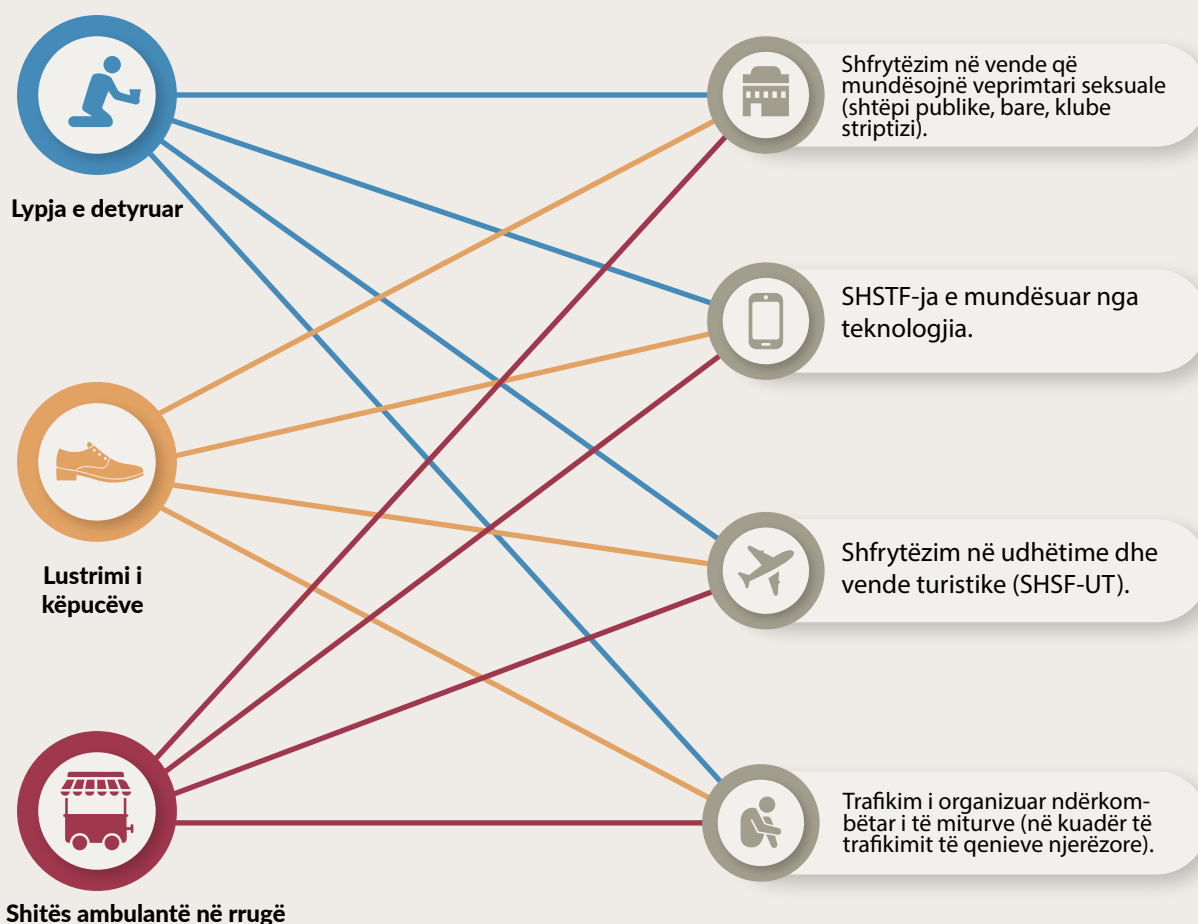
Lypja e detyruar

Lustrimi i këpucëve

Shitës ambulantë në rrugë

Shfrytëzim në vende që mundësojnë veprimtari seksuale (shtëpi publike, bare, klube striptizi).

SHSTF-ja e mundësuar nga teknologjia.

Shfrytëzim në udhëtime dhe vende turistike (SHSF-UT).

Trafikim i organizuar ndërkombëtar i të miturve (në kuadër të trafikimit të qenieve njerëzore).